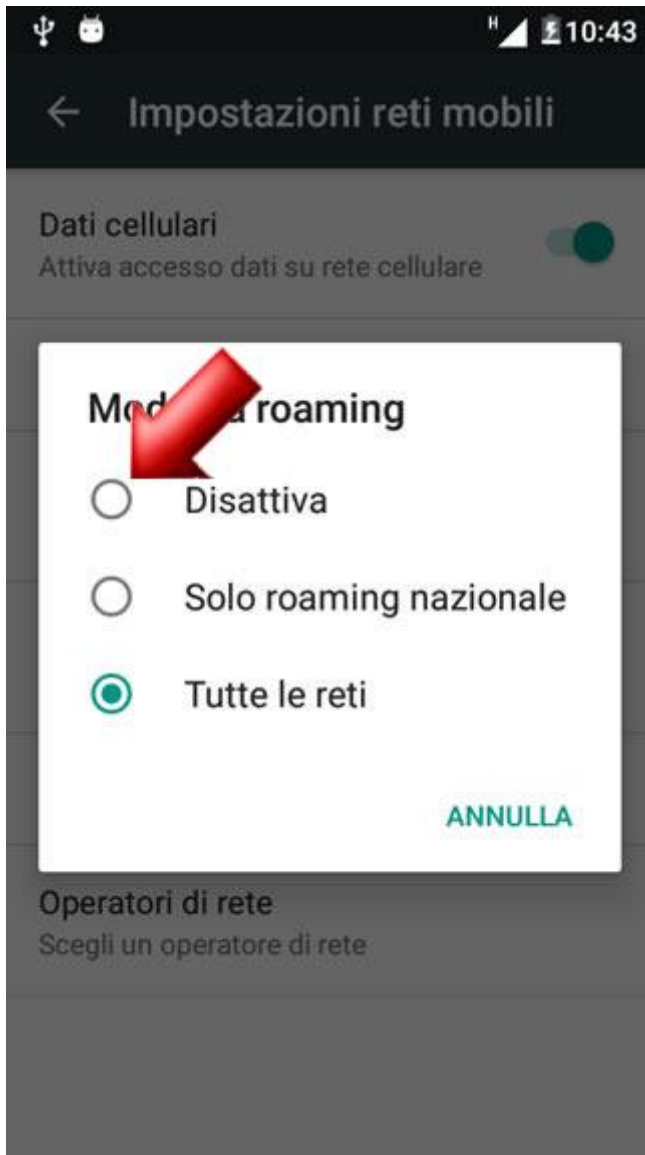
H 10:43

Impostazioni reti mobili

Dati cellulari
Attiva accesso dati su rete cellulare

Mo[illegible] roaming

Disattiva

Solo roaming nazionale

Tutte le reti

ANNULLA

Operatori di rete
Scegli un operatore di rete